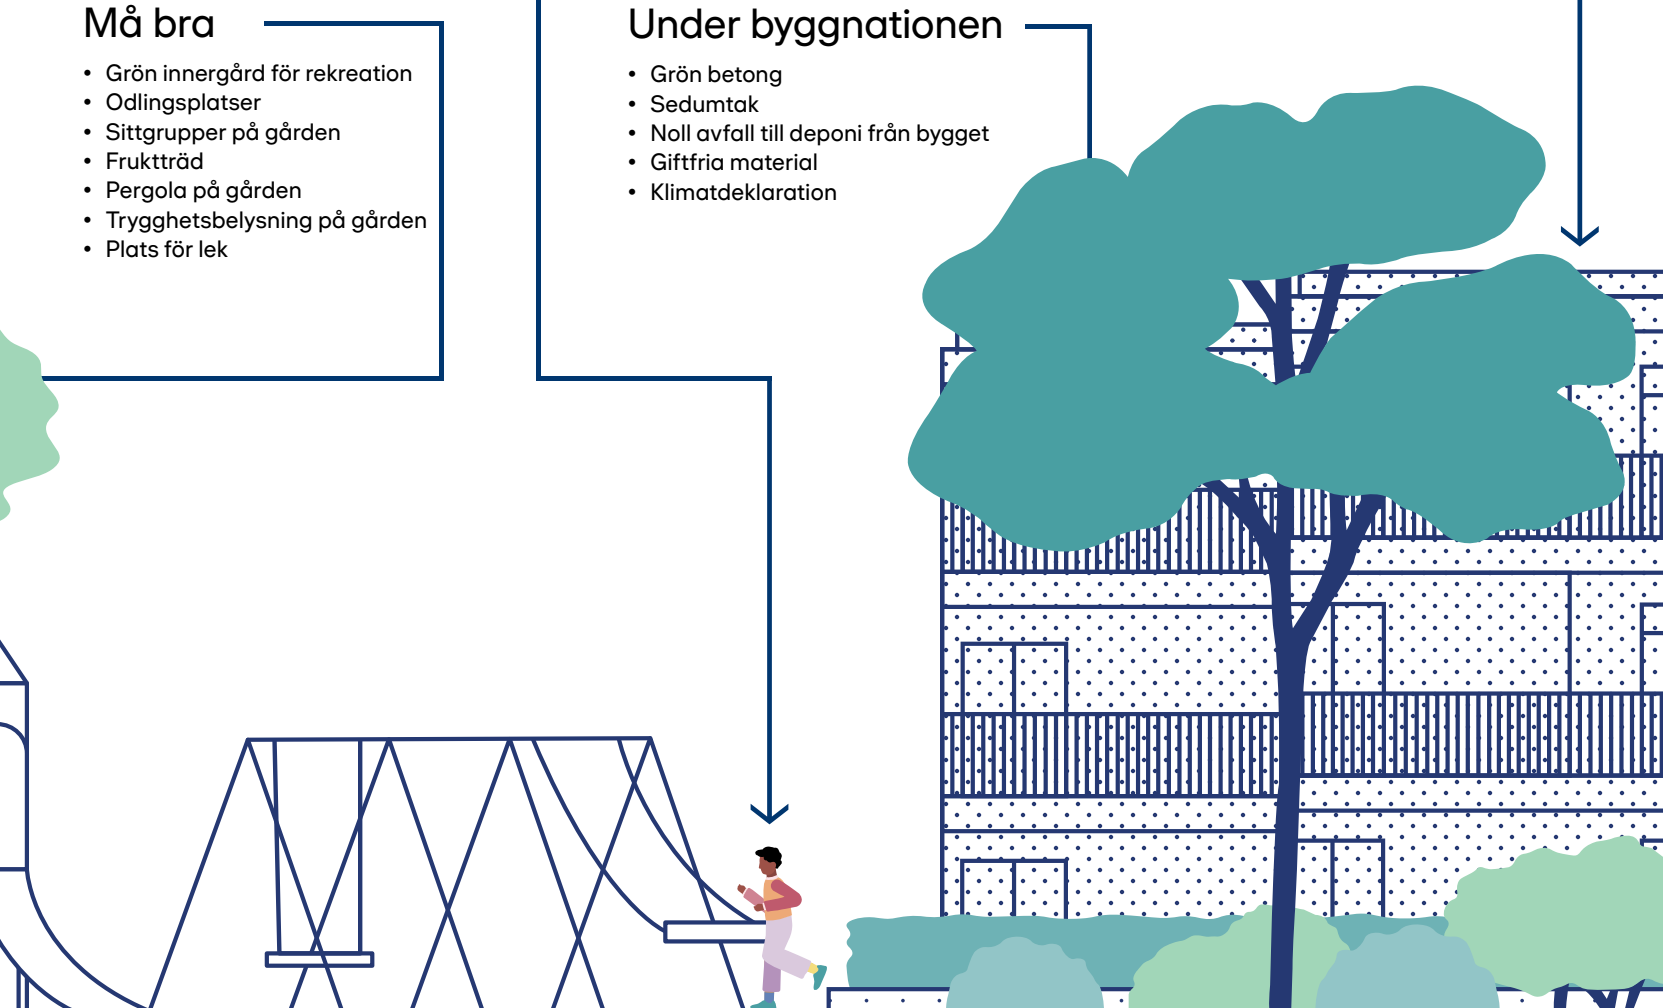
Må bra

- Grön innergård för rekreation
- Odlingsplatser
- Sittgrupper på gården
- Fruktträd
- Pergola på gården
- Trygghetsbelysning på gården
- Plats för lek

Under byggnationen

- Grön betong
- Sedumtak
- Noll avfall till deponi från bygget
- Giftfria material
- Klimatdeklaration